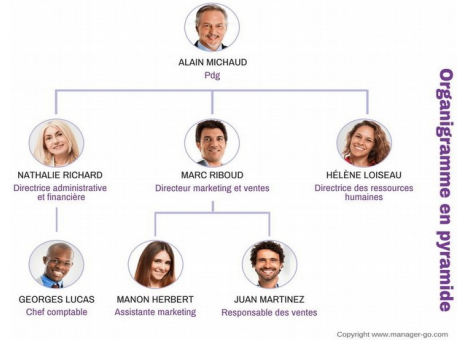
ALAIN MICHAUD
Pdg

NATHALIE RICHARD
Directrice administrative et financière

MARC RIBOUD
Directeur marketing et ventes

HÉLÈNE LOISEAU
Directrice des ressources humaines

GEORGES LUCAS
Chef comptable

MANON HERBERT
Assistante marketing

JUAN MARTINEZ
Responsable des ventes

Organigramme en pyramide

Copyright www.manager-go.com